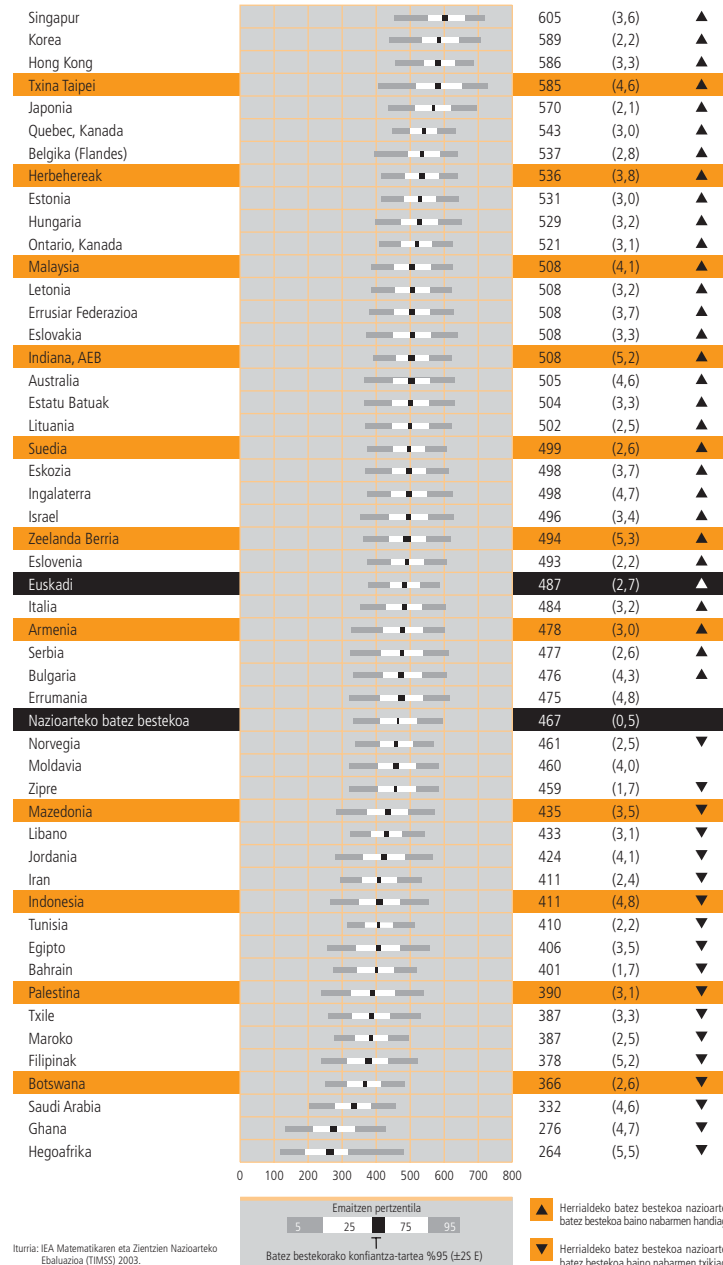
| | | | |
|---|---|---|---|
| Singapur | 605 | (3,6) | ▲ |
| Korea | 589 | (2,2) | ▲ |
| Hong Kong | 586 | (3,3) | ▲ |
| Txina Taipei | 585 | (4,6) | ▲ |
| Japonia | 570 | (2,1) | ▲ |
| Quebec, Kanada | 543 | (3,0) | ▲ |
| Belgika (Flandes) | 537 | (2,8) | ▲ |
| Herbehereak | 536 | (3,8) | ▲ |
| Estonia | 531 | (3,0) | ▲ |
| Hungaria | 529 | (3,2) | ▲ |
| Ontario, Kanada | 521 | (3,1) | ▲ |
| Malaysia | 508 | (4,1) | ▲ |
| Letonia | 508 | (3,2) | ▲ |
| Errusiar Federazioa | 508 | (3,7) | ▲ |
| Eslovakia | 508 | (3,3) | ▲ |
| Indiana, AEB | 508 | (5,2) | ▲ |
| Australia | 505 | (4,6) | ▲ |
| Estatu Batuak | 504 | (3,3) | ▲ |
| Lituania | 502 | (2,5) | ▲ |
| Suedia | 499 | (2,6) | ▲ |
| Eskozia | 498 | (3,7) | ▲ |
| Ingalaterra | 498 | (4,7) | ▲ |
| Israel | 496 | (3,4) | ▲ |
| Zeelanda Berria | 494 | (5,3) | ▲ |
| Eslovenia | 493 | (2,2) | ▲ |
| Euskadi | 487 | (2,7) | ▲ |
| Italia | 484 | (3,2) | ▲ |
| Armenia | 478 | (3,0) | ▲ |
| Serbia | 477 | (2,6) | ▲ |
| Bulgaria | 476 | (4,3) | ▲ |
| Errumania | 475 | (4,8) | |
| Nazioarteko batez bestekoa | 467 | (0,5) | |
| Norvegia | 461 | (2,5) | ▼ |
| Moldavia | 460 | (4,0) | |
| Zipre | 459 | (1,7) | ▼ |
| Mazedonia | 435 | (3,5) | ▼ |
| Libano | 433 | (3,1) | ▼ |
| Jordania | 424 | (4,1) | ▼ |
| Iran | 411 | (2,4) | ▼ |
| Indonesia | 411 | (4,8) | ▼ |
| Tunisia | 410 | (2,2) | ▼ |
| Egipto | 406 | (3,5) | ▼ |
| Bahrain | 401 | (1,7) | ▼ |
| Palestina | 390 | (3,1) | ▼ |
| Txile | 387 | (3,3) | ▼ |
| Maroko | 387 | (2,5) | ▼ |
| Filipinak | 378 | (5,2) | ▼ |
| Botswana | 366 | (2,6) | ▼ |
| Saudi Arabia | 332 | (4,6) | ▼ |
| Ghana | 276 | (4,7) | ▼ |
| Hegoafrika | 264 | (5,5) | ▼ |

0 100 200 300 400 500 600 700 800

Emaitzen pertzentila
5 25 75 95
Batez bestekorako konfiantza-tartea %95 (±2S E)

Iturria: IEA Matematikaren eta Zientzien Nazioarteko Ebaluazioa (TIMSS) 2003.

▲ Herrialdeko batez bestekoa nazioarte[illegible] batez bestekoa baino nabarmen handia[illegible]

▼ Herrialdeko batez bestekoa nazioarte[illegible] batez bestekoa baino nabarmen txikia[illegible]